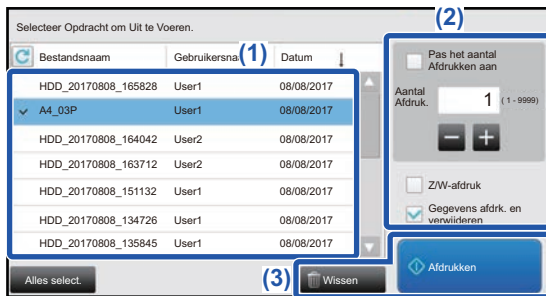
Selecteer Opdracht om Uit te Voeren.

(2)

Bestandsnaam | Gebruikersna (1) | Datum

| Bestandsnaam | Gebruikersnaam | Datum |
|---|---|---|
| HDD_20170808_165828 | User1 | 08/08/2017 |
| A4_03P | User1 | 08/08/2017 |
| HDD_20170808_164042 | User2 | 08/08/2017 |
| HDD_20170808_163712 | User2 | 08/08/2017 |
| HDD_20170808_151132 | User1 | 08/08/2017 |
| HDD_20170808_134726 | User1 | 08/08/2017 |
| HDD_20170808_135845 | User1 | 08/08/2017 |

Pas het aantal Afdrukken aan

Aantal Afdruk. 1 (1 - 9999)

Z/W-afdruk

Gegevens afdrk. en verwijderen

Alles select.

(3) Wissen

Afdrukken